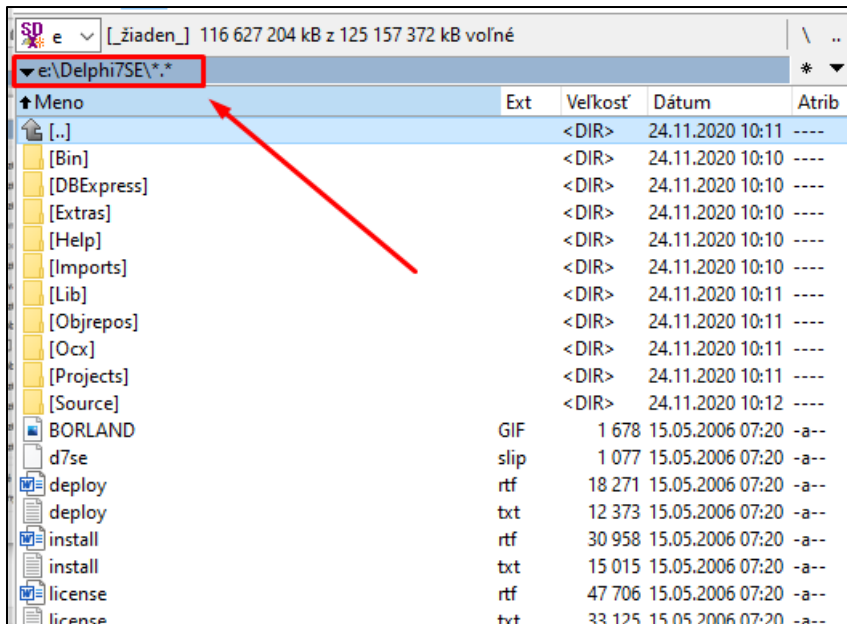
e [_žiaden_] 116 627 204 kB z 125 157 372 kB voľné \ ..

e:\Delphi7SE\*.* * ▾

| ↑Meno | Ext | Veľkosť | Dátum | Atrib |
|---|---|---|---|---|
| [..] | | <DIR> | 24.11.2020 10:11 | ---- |
| [Bin] | | <DIR> | 24.11.2020 10:10 | ---- |
| [DBExpress] | | <DIR> | 24.11.2020 10:10 | ---- |
| [Extras] | | <DIR> | 24.11.2020 10:10 | ---- |
| [Help] | | <DIR> | 24.11.2020 10:10 | ---- |
| [Imports] | | <DIR> | 24.11.2020 10:10 | ---- |
| [Lib] | | <DIR> | 24.11.2020 10:11 | ---- |
| [Objrepos] | | <DIR> | 24.11.2020 10:11 | ---- |
| [Ocx] | | <DIR> | 24.11.2020 10:11 | ---- |
| [Projects] | | <DIR> | 24.11.2020 10:11 | ---- |
| [Source] | | <DIR> | 24.11.2020 10:12 | ---- |
| BORLAND | GIF | 1 678 | 15.05.2006 07:20 | -a-- |
| d7se | slip | 1 077 | 15.05.2006 07:20 | -a-- |
| deploy | rtf | 18 271 | 15.05.2006 07:20 | -a-- |
| deploy | txt | 12 373 | 15.05.2006 07:20 | -a-- |
| install | rtf | 30 958 | 15.05.2006 07:20 | -a-- |
| install | txt | 15 015 | 15.05.2006 07:20 | -a-- |
| license | rtf | 47 706 | 15.05.2006 07:20 | -a-- |
| license | txt | 33 125 | 15.05.2006 07:20 | -a-- |